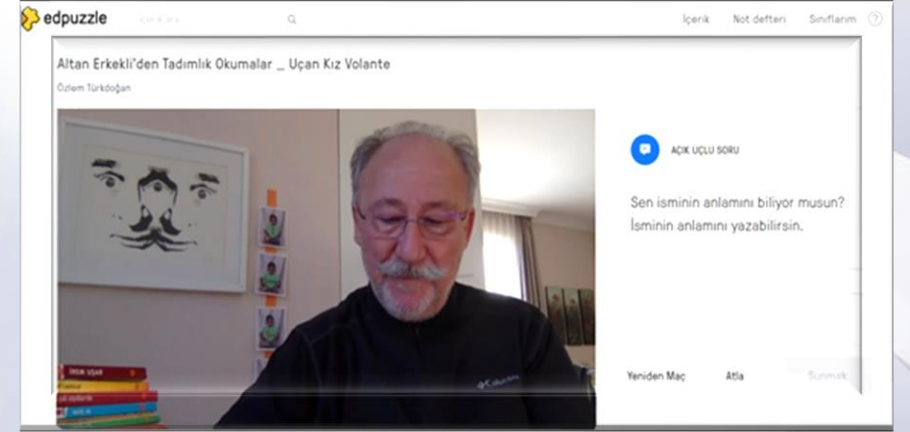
edpuzzle

İçerik Not defteri Sınıflarım ?

Altan Erkekli'den Tadımlık Okumalar _ Uçan Kız Volante

Özlem Türkdoğan

AÇIK UÇLU SORU

Sen isminin anlamını biliyor musun? İsminin anlamını yazabilirsin.

Yeniden Maç Atla Sunmak